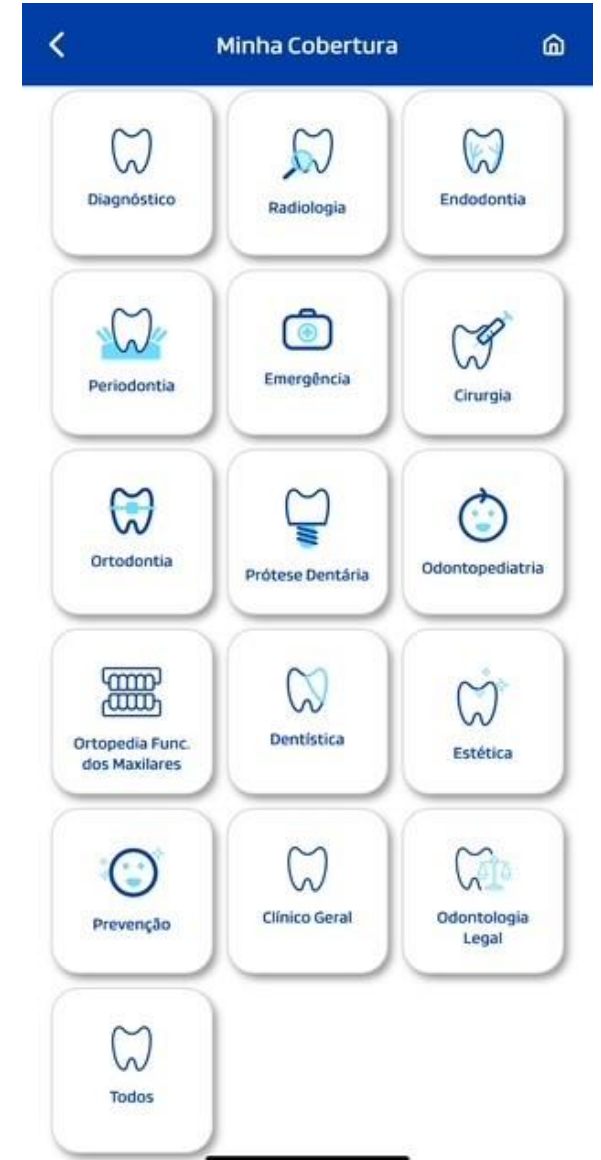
Minha Cobertura

Diagnóstico

Radiologia

Endodontia

Periodontia

Emergência

Cirurgia

Ortodontia

Prótese Dentária

Odontopediatria

Ortopedia Func. dos Maxilares

Dentística

Estética

Prevenção

Clínico Geral

Odontologia Legal

Todos